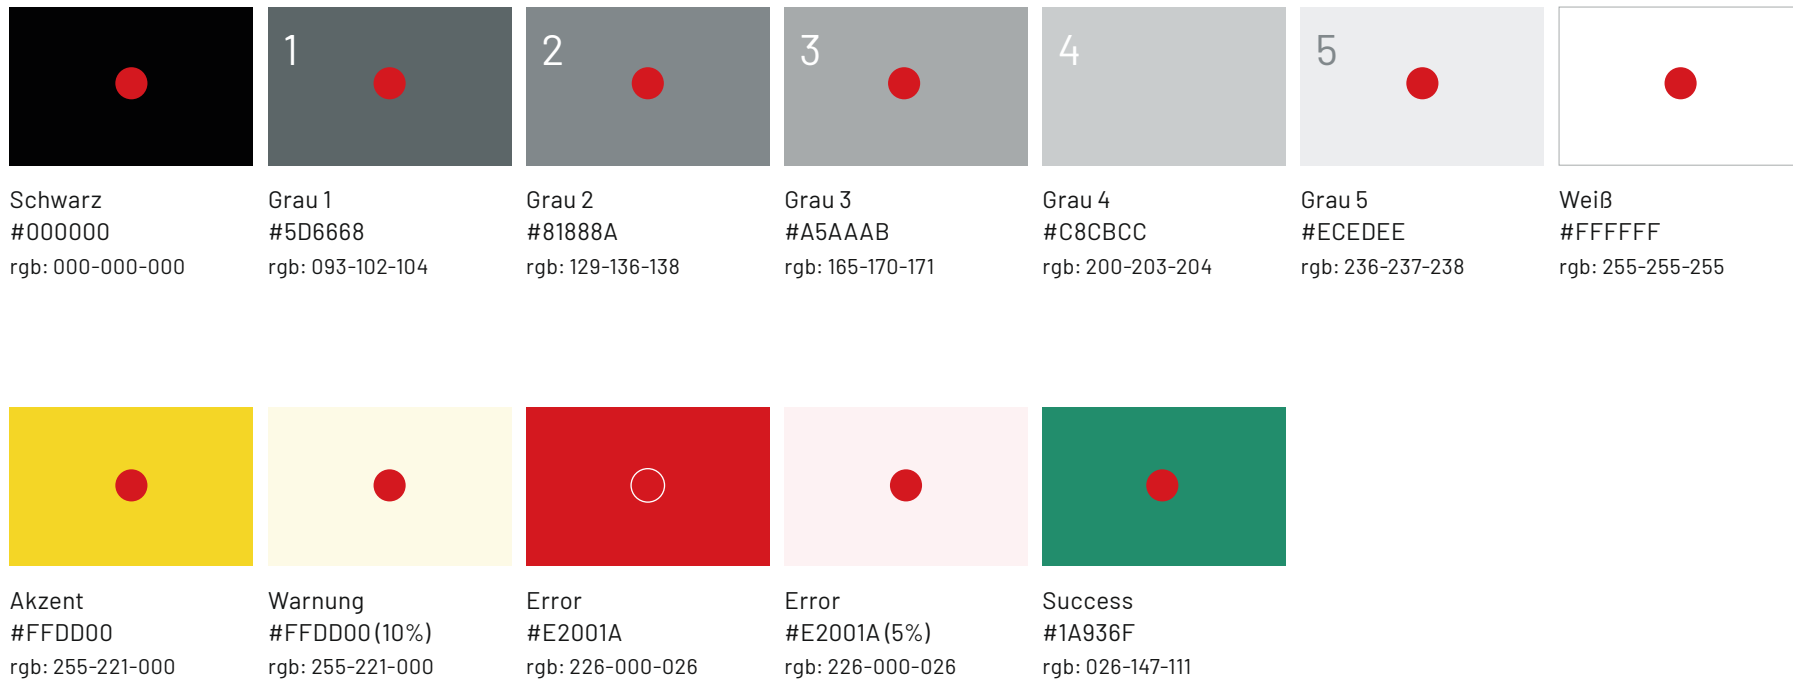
Schwarz
#000000
rgb: 000-000-000

1

Grau 1
#5D6668
rgb: 093-102-104

2

Grau 2
#81888A
rgb: 129-136-138

3

Grau 3
#A5AAAB
rgb: 165-170-171

4

Grau 4
#C8CBCC
rgb: 200-203-204

5

Grau 5
#ECEDEE
rgb: 236-237-238

Weiß
#FFFFFF
rgb: 255-255-255

Akzent
#FFDD00
rgb: 255-221-000

Warnung
#FFDD00 (10%)
rgb: 255-221-000

Error
#E2001A
rgb: 226-000-026

Error
#E2001A (5%)
rgb: 226-000-026

Success
#1A936F
rgb: 026-147-111